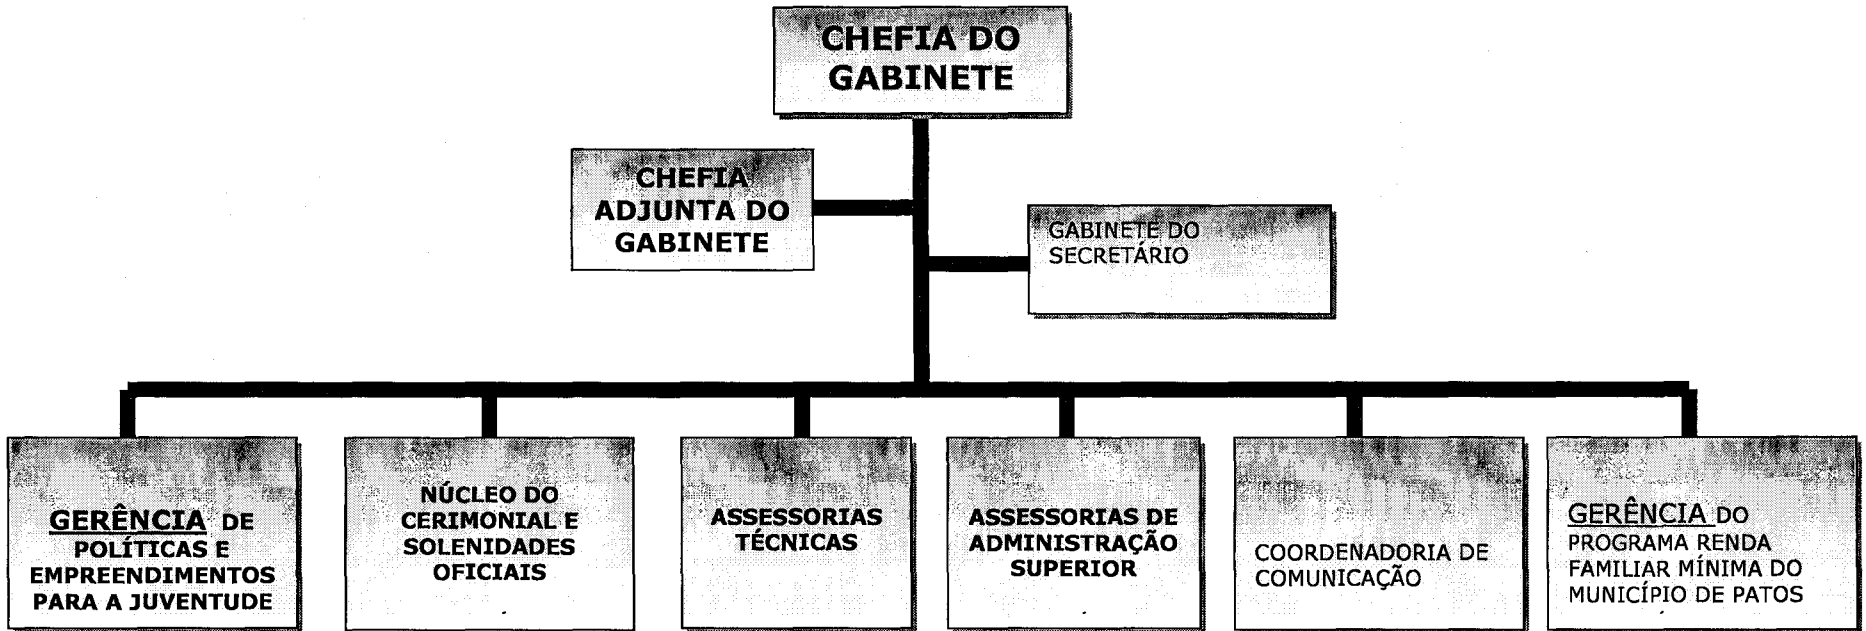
CHEFIA DO GABINETE

CHEFIA ADJUNTA DO GABINETE

GABINETE DO SECRETÁRIO

GERÊNCIA DE POLÍTICAS E EMPREENDIMENTOS PARA A JUVENTUDE

NÚCLEO DO CERIMONIAL E SOLENIDADES OFICIAIS

ASSESSORIAS TÉCNICAS

ASSESSORIAS DE ADMINISTRAÇÃO SUPERIOR

COORDENADORIA DE COMUNICAÇÃO

GERÊNCIA DO PROGRAMA RENDA FAMILIAR MÍNIMA DO MUNICÍPIO DE PATOS